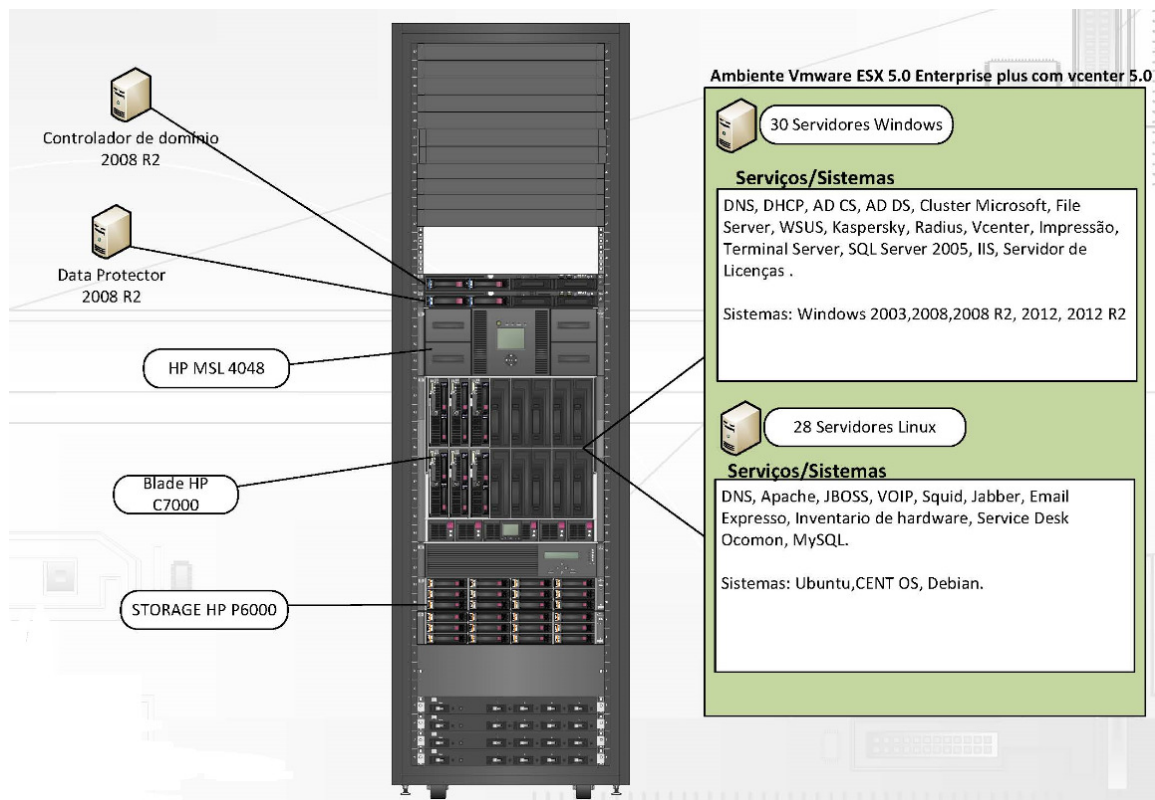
Controlador de dominio 2008 R2

Data Protector 2008 R2

HP MSL 4048

Blade HP C7000

STORAGE HP P6000

Ambiente Vmware ESX 5.0 Enterprise plus com vcenter 5.0

30 Servidores Windows

Serviços/Sistemas

DNS, DHCP, AD CS, AD DS, Cluster Microsoft, File Server, WSUS, Kaspersky, Radius, Vcenter, Impressão, Terminal Server, SQL Server 2005, IIS, Servidor de Licenças .

Sistemas: Windows 2003,2008,2008 R2, 2012, 2012 R2

28 Servidores Linux

Serviços/Sistemas

DNS, Apache, JBOSS, VOIP, Squid, Jabber, Email Expresso, Inventario de hardware, Service Desk Ocomon, MySQL.

Sistemas: Ubuntu,CENT OS, Debian.